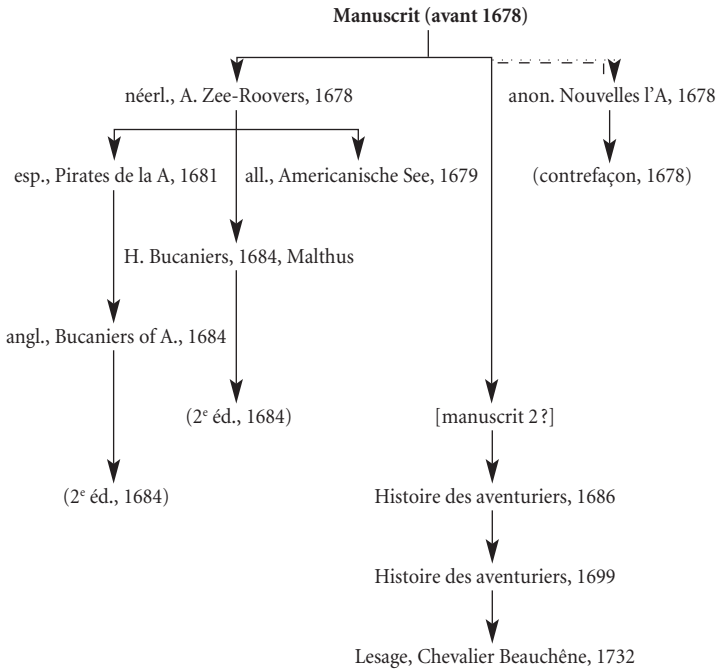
Manuscrit (avant 1678)

néerl., A. Zee-Roovers, 1678

anon. Nouvelles l'A, 1678

esp., Pirates de la A, 1681

all., Americanische See, 1679

(contrefaçon, 1678)

H. Bucaniers, 1684, Malthus

angl., Bucaniers of A., 1684

(2$^e$ éd., 1684)

[manuscrit 2 ?]

(2$^e$ éd., 1684)

Histoire des aventuriers, 1686

Histoire des aventuriers, 1699

Lesage, Chevalier Beauchêne, 1732